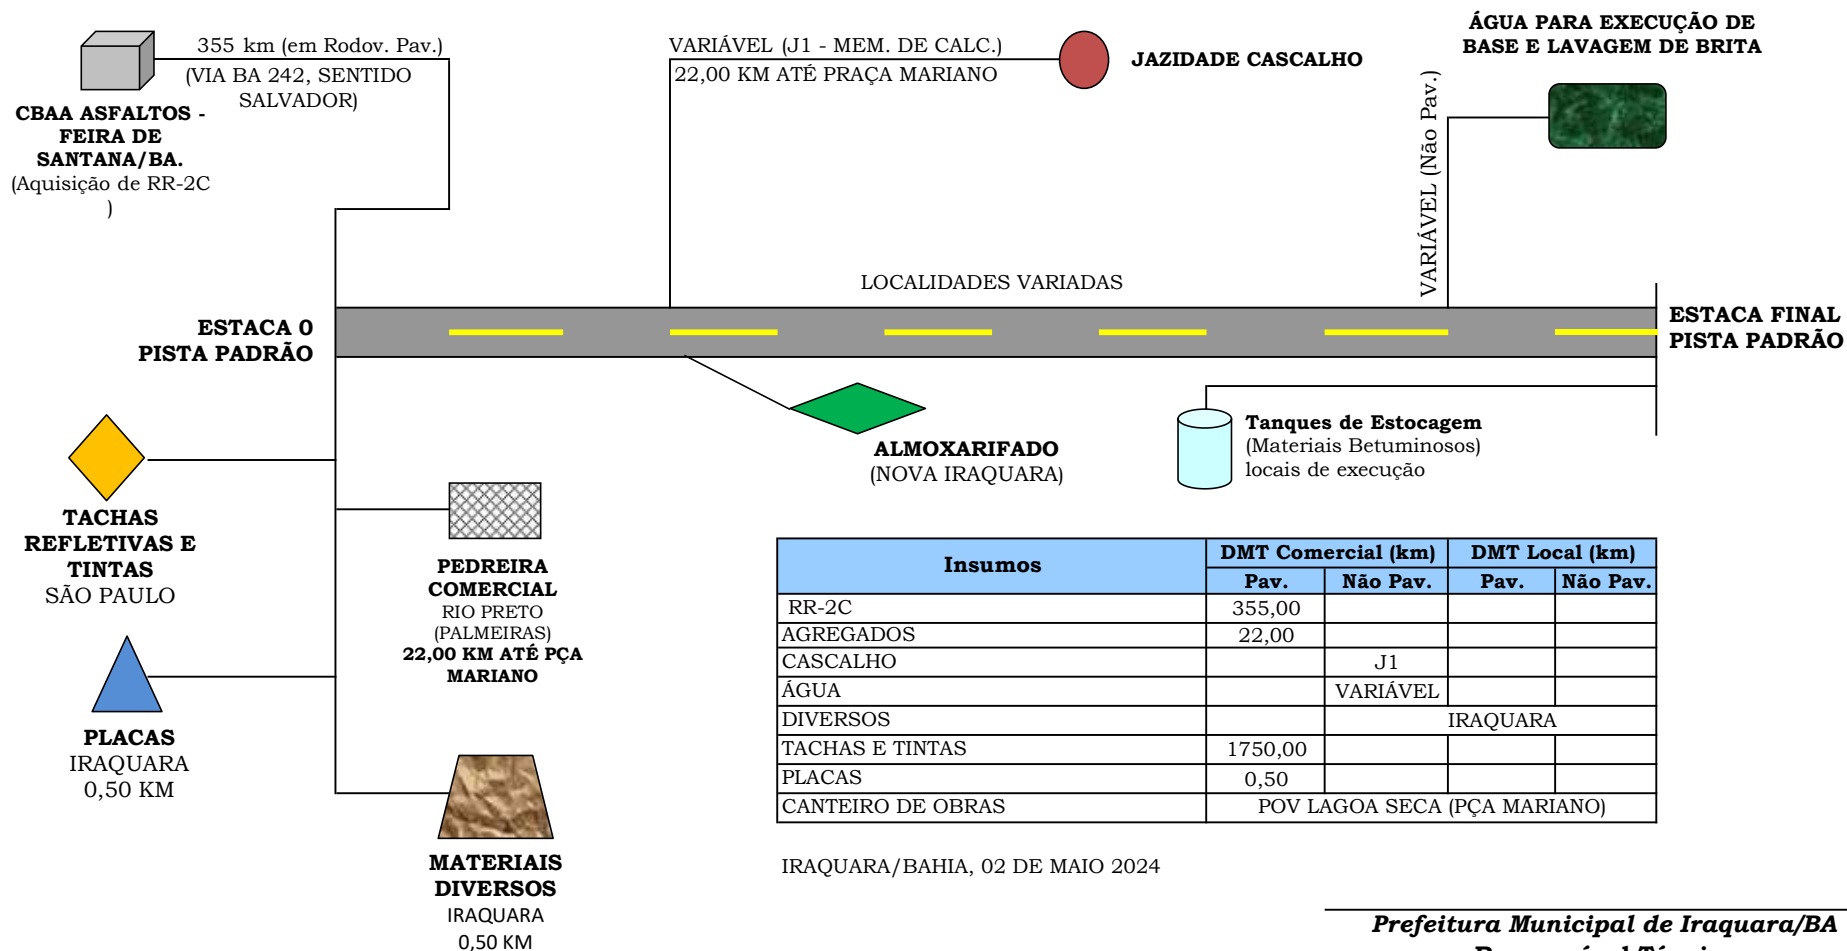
355 km (em Rodov. Pav.)
(VIA BA 242, SENTIDO SALVADOR)

CBAA ASFALTOS - FEIRA DE SANTANA/BA.
(Aquisição de RR-2C )

VARIÁVEL (J1 - MEM. DE CALC.)
22,00 KM ATÉ PRAÇA MARIANO

JAZIDADE CASCALHO

ÁGUA PARA EXECUÇÃO DE BASE E LAVAGEM DE BRITA

VARIÁVEL (Não Pav.)

LOCALIDADES VARIADAS

ESTACA 0
PISTA PADRÃO

ESTACA FINAL
PISTA PADRÃO

ALMOXARIFADO
(NOVA IRAQUARA)

Tanques de Estocagem
(Materiais Betuminosos)
locais de execução

TACHAS REFLETIVAS E TINTAS
SÃO PAULO

PEDREIRA COMERCIAL
RIO PRETO
(PALMEIRAS)
22,00 KM ATÉ PÇA MARIANO

PLACAS
IRAQUARA
0,50 KM

MATERIAIS DIVERSOS
IRAQUARA
0,50 KM

| Insumos | DMT Comercial (km) | | DMT Local (km) | |
|---|---|---|---|---|
| | Pav. | Não Pav. | Pav. | Não Pav. |
| RR-2C | 355,00 | | | |
| AGREGADOS | 22,00 | | | |
| CASCALHO | | J1 | | |
| ÁGUA | | VARIÁVEL | | |
| DIVERSOS | | IRAQUARA | | |
| TACHAS E TINTAS | 1750,00 | | | |
| PLACAS | 0,50 | | | |
| CANTEIRO DE OBRAS | POV LAGOA SECA (PÇA MARIANO) | | | |

IRAQUARA/BAHIA, 02 DE MAIO 2024

Prefeitura Municipal de Iraquara/BA
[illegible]